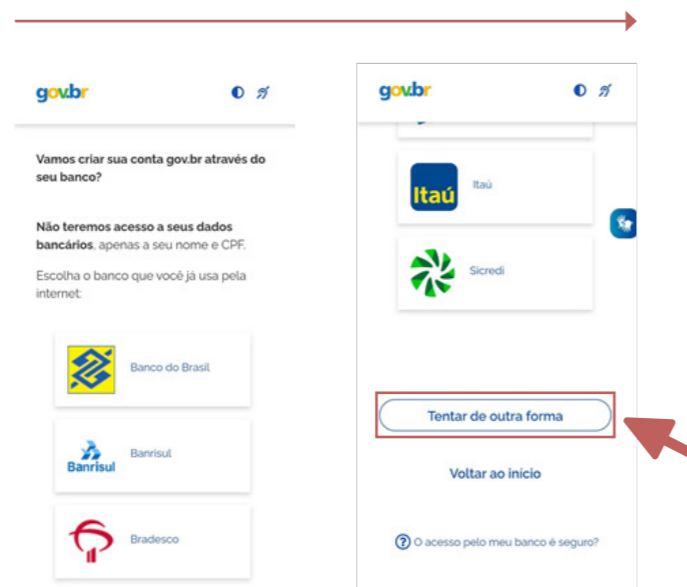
gov.br

Vamos criar sua conta gov.br através do seu banco?

Não teremos acesso a seus dados bancários, apenas a seu nome e CPF.

Escolha o banco que você já usa pela internet:

Banco do Brasil

Banrisul
Banrisul

Bradesco

gov.br

Itaú
Itaú

Sicredi

Tentar de outra forma

Voltar ao início

O acesso pelo meu banco é seguro?